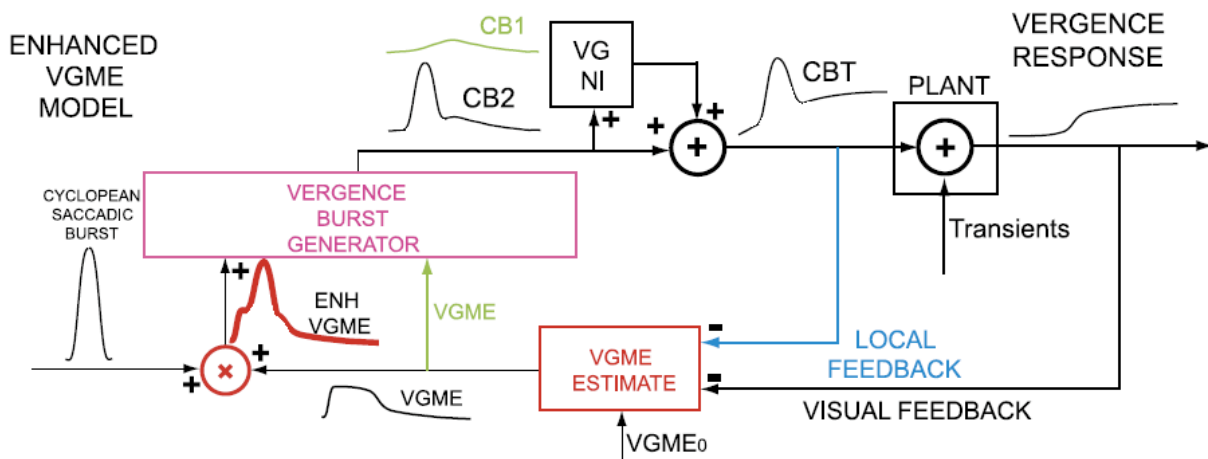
ENHANCED VGME MODEL

CB1

CB2

VG NI

+

+

+

CBT

PLANT

+

VERGENCE RESPONSE

+

CYCLOPEAN SACCADIC BURST

VERGENCE BURST GENERATOR

Transients

+

ENH VGME

VGME

-

LOCAL FEEDBACK

+

×

+

VGME ESTIMATE

-

VGME

VISUAL FEEDBACK

VGME$_0$